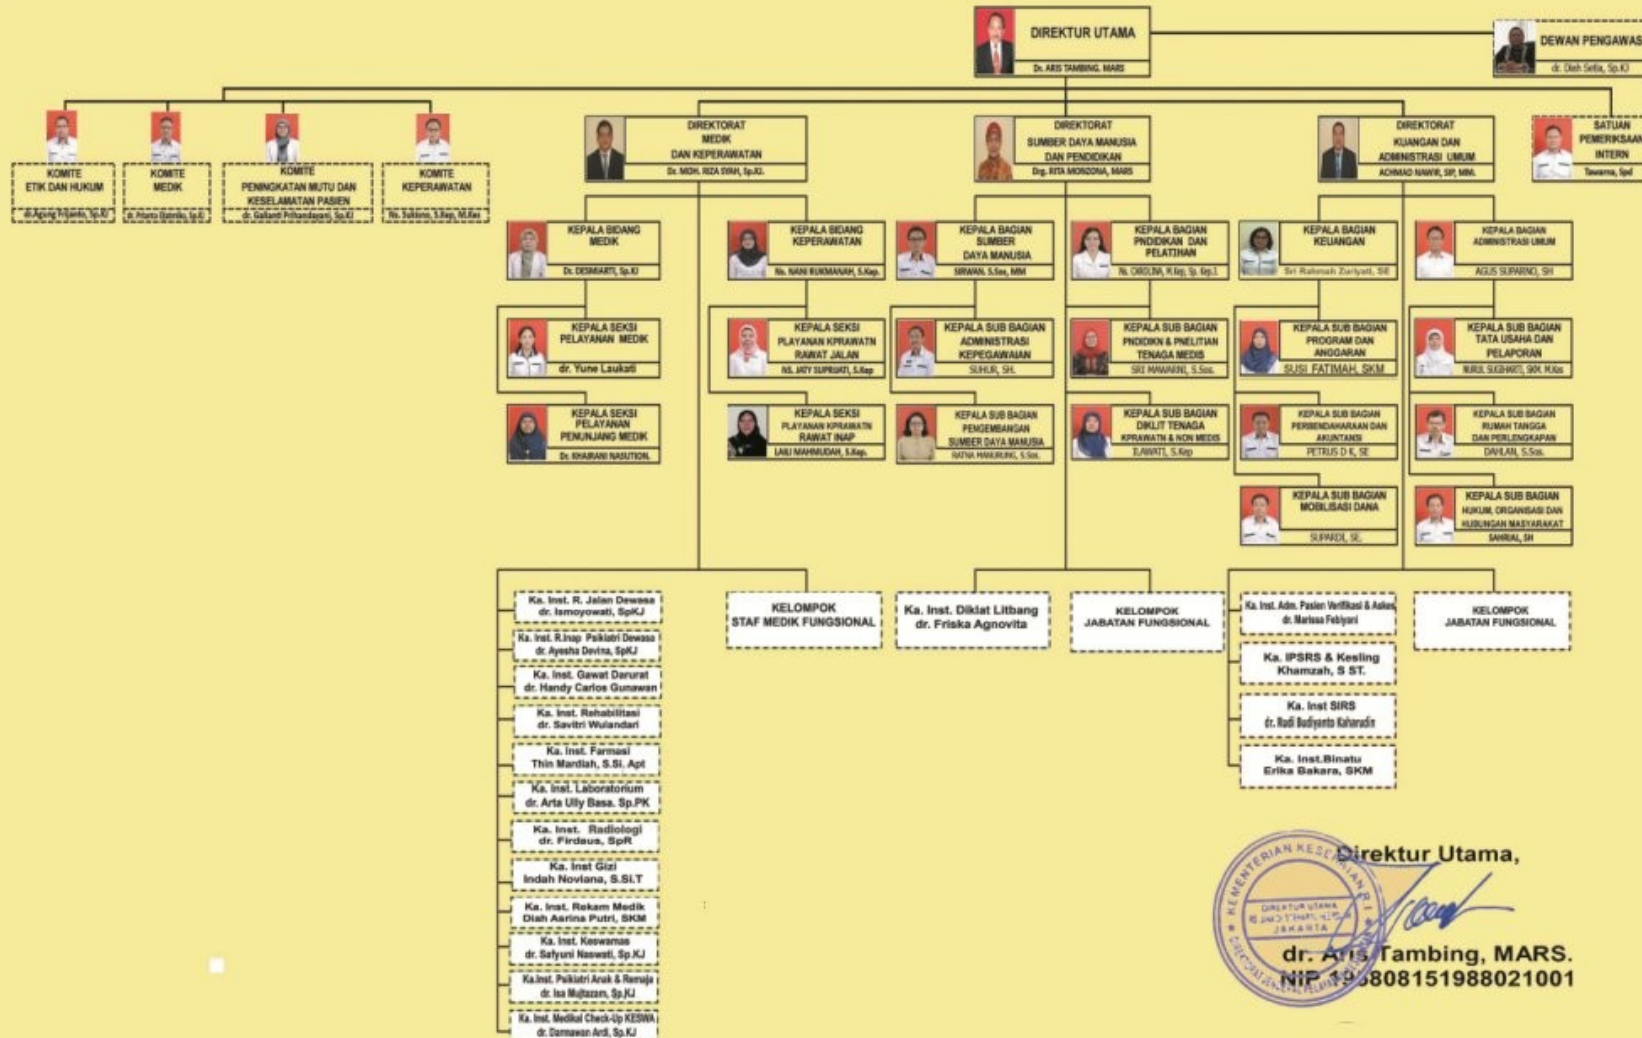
DIREKTUR UTAMA
Dr. ARIS TAMBING, MARS

DEWAN PENGAWAS
dr. Dieh Setia, Sp.KJ

KOMITE ETIK DAN HUKUM
dr. Agung Frijanto, Sp.KJ

KOMITE MEDIK
dr. Hanto Gatmiko, Sp.KJ

KOMITE PENINGKATAN MUTU DAN KESELAMATAN PASIEN
dr. Gallanti Prihandayani, Sp.KJ

KOMITE KEPERAWATAN
Ns. Sukimo, S.Kep, M.Kes

DIREKTORAT MEDIK DAN KEPERAWATAN
Dr. MOH. RIZA SYAH, Sp.KJ

DIREKTORAT SUMBER DAYA MANUSIA DAN PENDIDIKAN
Drg. RITA MONZONA, MARS

DIREKTORAT KUANGAN DAN ADMINISTRASI UMUM
ACHMAD NAWIR, SIP, MM.

SATUAN PEMERIKSAAN INTERN
Tawarna, Spd

KEPALA BIDANG MEDIK
Dr. DESMIARTI, Sp.KJ

KEPALA BIDANG KEPERAWATAN
Ns. NANI RUKMANAH, S.Kep.

KEPALA BAGIAN SUMBER DAYA MANUSIA
SIRWAN, S.Sos, MM

KEPALA BAGIAN PNDIDIKAN DAN PELATIHAN
Ns. CAROLINA, M.Kep, Sp. Kep.J

KEPALA BAGIAN KEUANGAN
Sri Rahmah Zuriyati, SE

KEPALA BAGIAN ADMINISTRASI UMUM
AGUS SUPARNO, SH

KEPALA SEKSI PELAYANAN MEDIK
dr. Yune Laukati

KEPALA SEKSI PLAYANAN KPRAWATN RAWAT JALAN
NS. JATY SUPRIATI, S.Kep

KEPALA SUB BAGIAN ADMINISTRASI KEPEGAWAIAN
SUHUR, SH.

KEPALA SUB BAGIAN PNDIDKN & PNELITIAN TENAGA MEDIS
SRI MAWARNI, S.Sos.

KEPALA SUB BAGIAN PROGRAM DAN ANGGARAN
SUSI FATIMAH, SKM

KEPALA SUB BAGIAN TATA USAHA DAN PELAPORAN
NURUL SUGIHARTI, SKM, M.Kes

KEPALA SEKSI PELAYANAN PENUNJANG MEDIK
Dr. KHAIRANI NASUTION.

KEPALA SEKSI PLAYANAN KPRAWATN RAWAT INAP
LAILI MAHMUDAH, S.Kep.

KEPALA SUB BAGIAN PENGEMBANGAN SUMBER DAYA MANUSIA
RATNA MANURUNG, S.Sos.

KEPALA SUB BAGIAN DIKLIT TENAGA KPRAWATN & NON MEDIS
ELAWATI, S.Kep

KEPALA SUB BAGIAN PERBENDAHARAAN DAN AKUNTANSI
PETRUS D K, SE

KEPALA SUB BAGIAN RUMAH TANGGA DAN PERLENGKAPAN
DAHLAN, S.Sos.

KEPALA SUB BAGIAN MOBILISASI DANA
SUPARDI, SE.

KEPALA SUB BAGIAN HUKUM, ORGANISASI DAN HUBUNGAN MASYARAKAT
SAHRIAL, SH

Ka. Inst. R. Jalan Dewasa dr. Ismoyowati, SpKJ
Ka. Inst. R.Inap Psikiatri Dewasa dr. Ayesha Devina, SpKJ
Ka. Inst. Gawat Darurat dr. Handy Carlos Gunawan
Ka. Inst. Rehabilitasi dr. Savitri Wulandari
Ka. Inst. Farmasi Thin Mardiah, S.Si. Apt
Ka. Inst. Laboratorium dr. Arta Ully Basa. Sp.PK
Ka. Inst. Radiologi dr. Firdaus, SpR
Ka. Inst Gizi Indah Noviana, S.Si.T
Ka. Inst. Rekam Medik Diah Asrina Putri, SKM
Ka. Inst. Keswamas dr. Safyuni Naswati, Sp.KJ
Ka.Inst. Psikiatri Anak & Remaja dr. Isa Multazam, Sp.KJ
Ka. Inst. Medikal Check-Up KESWA dr. Darmawan Ardi, Sp.KJ

KELOMPOK STAF MEDIK FUNGSIONAL

Ka. Inst. Diklat Litbang dr. Friska Agnovita

KELOMPOK JABATAN FUNGSIONAL

Ka. Inst. Adm. Pasien Verifikasi & Askes dr. Marissa Febiyani
Ka. IPSRS & Kesling Khamzah, S ST.
Ka. Inst SIRS dr. Radi Budiyanto Kaharudin
Ka. Inst.Binatu Erika Bakara, SKM

KELOMPOK JABATAN FUNGSIONAL

Direktur Utama,
dr. Aris Tambing, MARS.
NIP 19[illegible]80815198802100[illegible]

KEMENTERIAN KESEHATAN RI
DIREKTUR UTAMA
JAKARTA